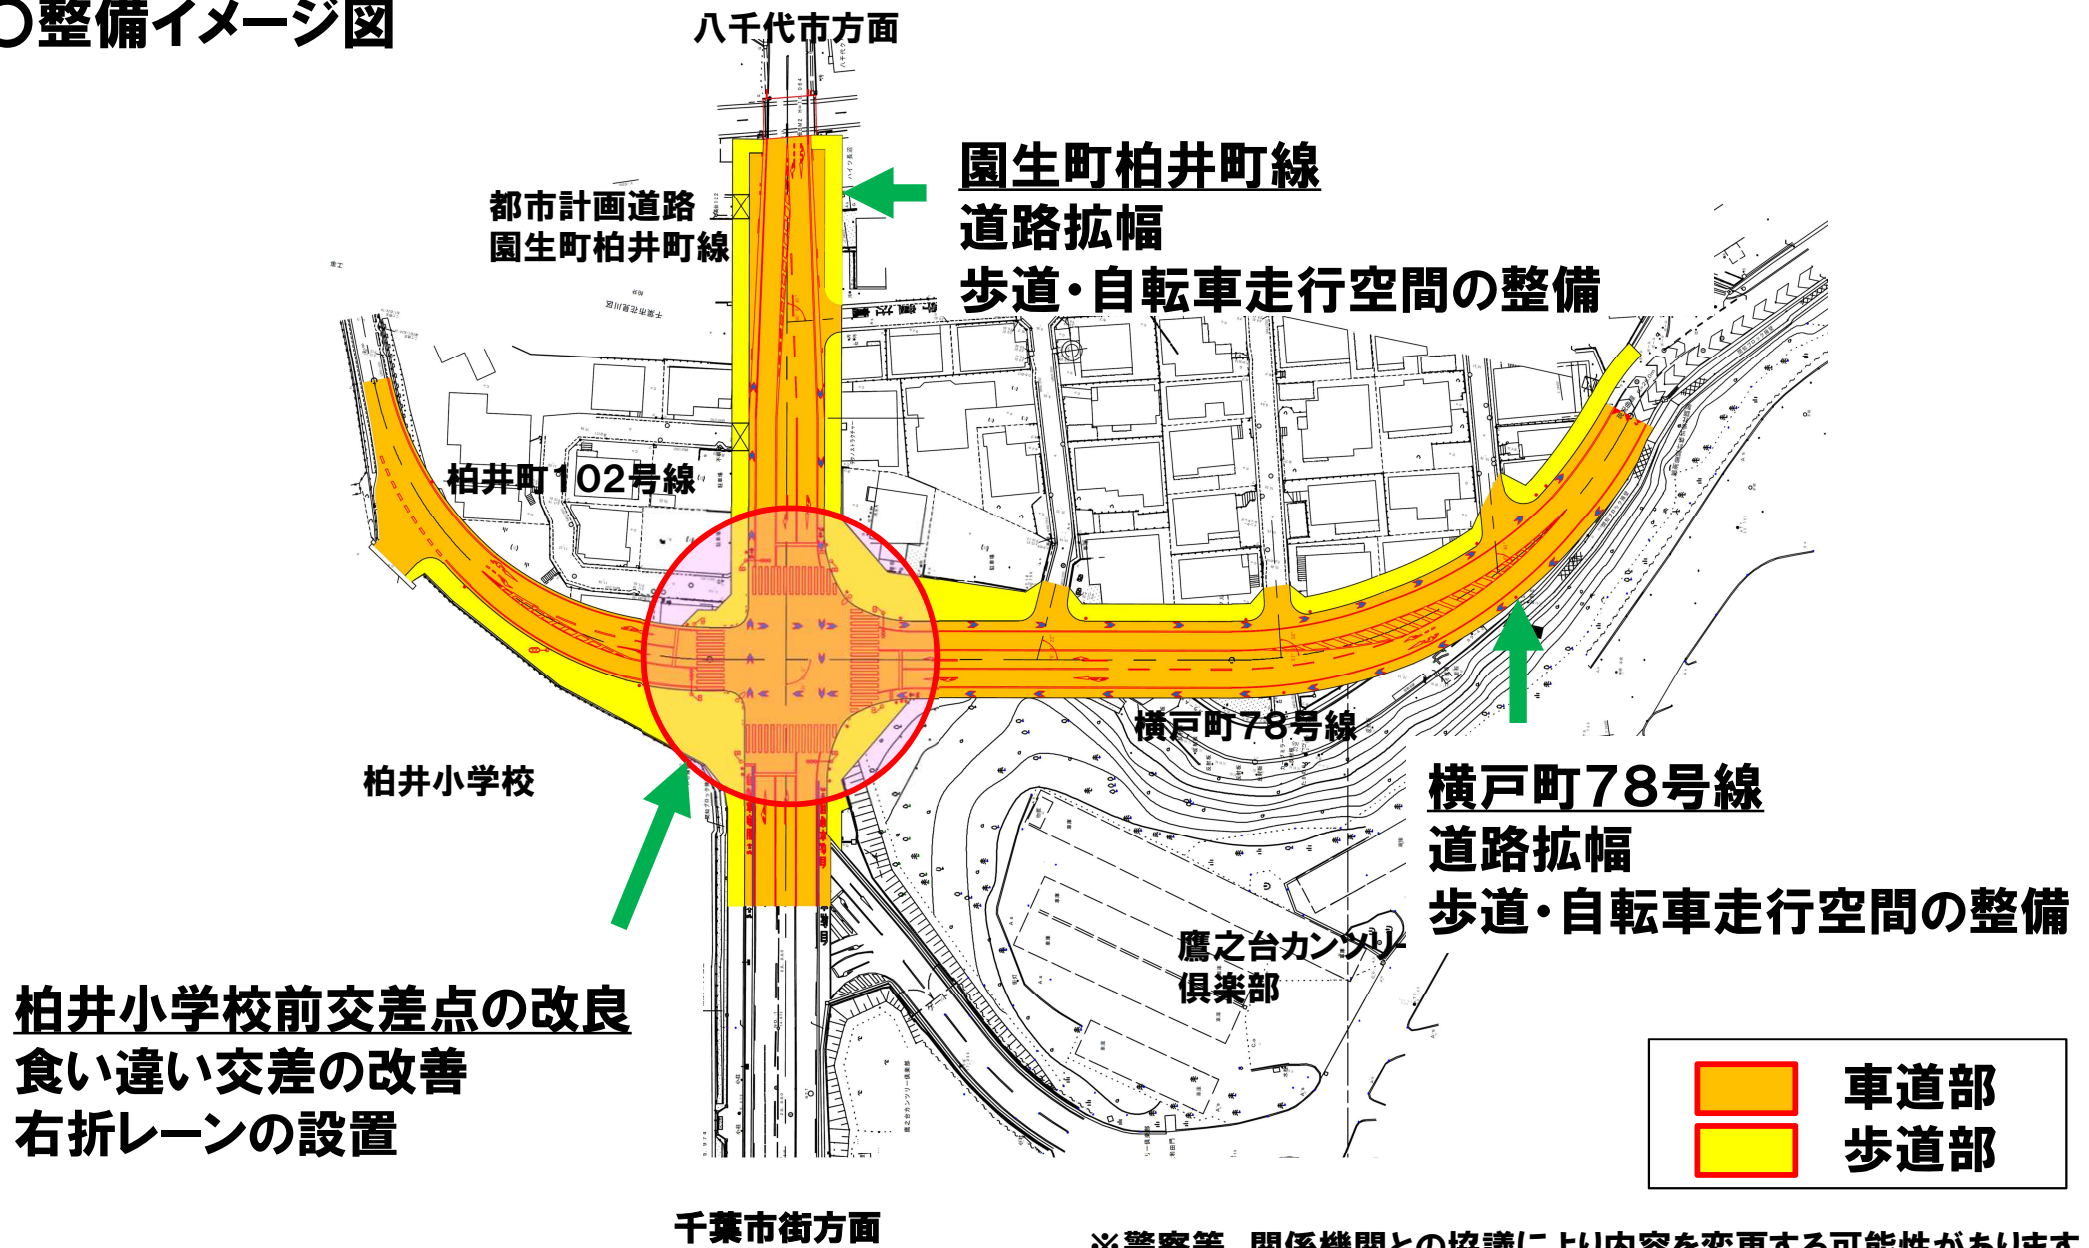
○整備イメージ図

八千代市方面

園生町柏井町線
道路拡幅
歩道・自転車走行空間の整備

都市計画道路
園生町柏井町線

柏井町102号線

横戸町78号線

柏井小学校

横戸町78号線
道路拡幅
歩道・自転車走行空間の整備

鷹之台カンツリー
倶楽部

柏井小学校前交差点の改良
食い違い交差の改善
右折レーンの設置

| | |
|---|---|
| | 車道部 |
| | 歩道部 |

千葉市街方面

※警察等　関係機関との協議により内容を変更する可能性があります